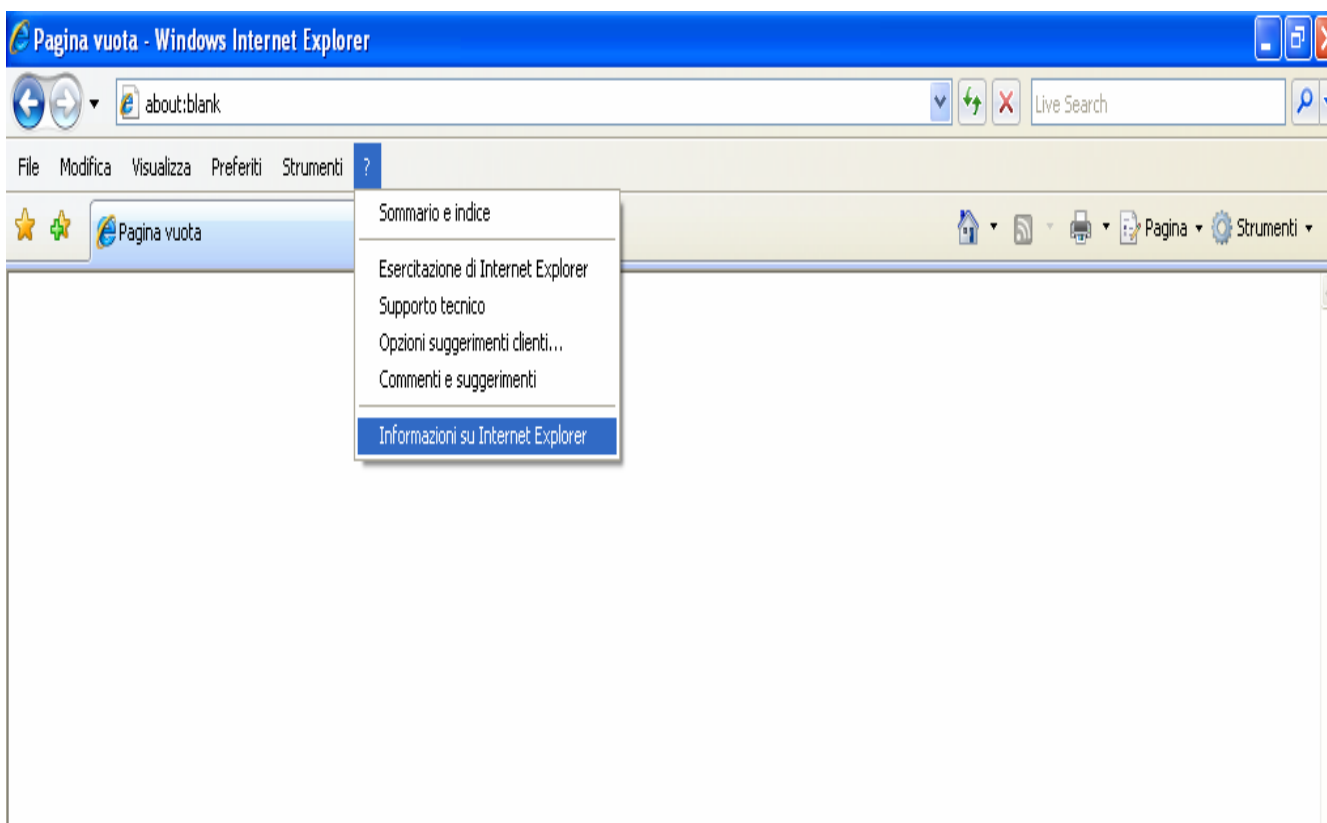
Pagina vuota - Windows Internet Explorer

about:blank

Live Search

File Modifica Visualizza Preferiti Strumenti ?

Pagina vuota

Pagina ▾ Strumenti ▾

Sommario e indice

Esercitazione di Internet Explorer
Supporto tecnico
Opzioni suggerimenti clienti...
Commenti e suggerimenti

Informazioni su Internet Explorer